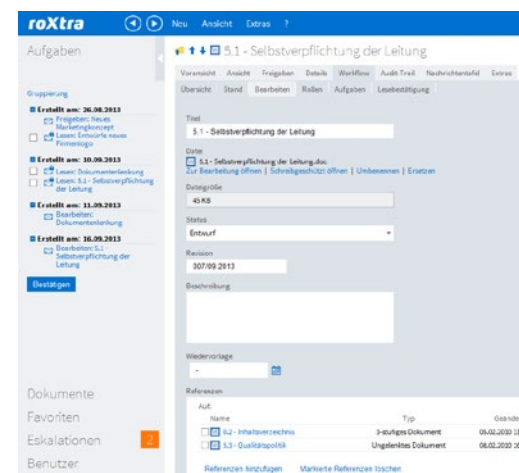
roXtra
Neu Ansicht Extras ?

Aufgaben

Gruppierung

Erstellt am: 26.08.2013
Freigeben: neues Marketingkonzept
Lesen: Entwürfe neues Firmenlogo

Erstellt am: 10.09.2013
Lesen: Dokumentenlenkung
Lesen: 5.1 - Selbstverpflichtung der Leitung

Erstellt am: 11.09.2013
Bearbeiten: Dokumentenlenkung

Erstellt am: 16.09.2013
Bearbeiten: 5.1 - Selbstverpflichtung der Leitung

Bestätigen

Dokumente
Favoriten
Eskalationen 2
Benutzer

5.1 - Selbstverpflichtung der Leitung

Voransicht Ansicht Freigaben Details Workflow Audit Trail Nachrichtentafel Extras
Übersicht Stand Bearbeiten Rollen Aufgaben Lesebestätigung

Titel
5.1 - Selbstverpflichtung der Leitung

Datei
5.1 - Selbstverpflichtung der Leitung.doc
Zur Bearbeitung öffnen | Schreibgeschützt öffnen | Umbenennen | Ersetzen

Dateigröße
45 KB

Status
Entwurf

Revision
307/09.2013

Beschreibung

Wiedervorlage
-

Referenzen

Aus
Name | Typ | Geände
6.2 - Inhaltsverzeichnis | 3-stufiges Dokument | 06.02.2010 1
5.3 - Qualitätspolitik | Ungelenktes Dokument | 06.02.2010 1

Referenzen hinzufügen Markierte Referenzen löschen